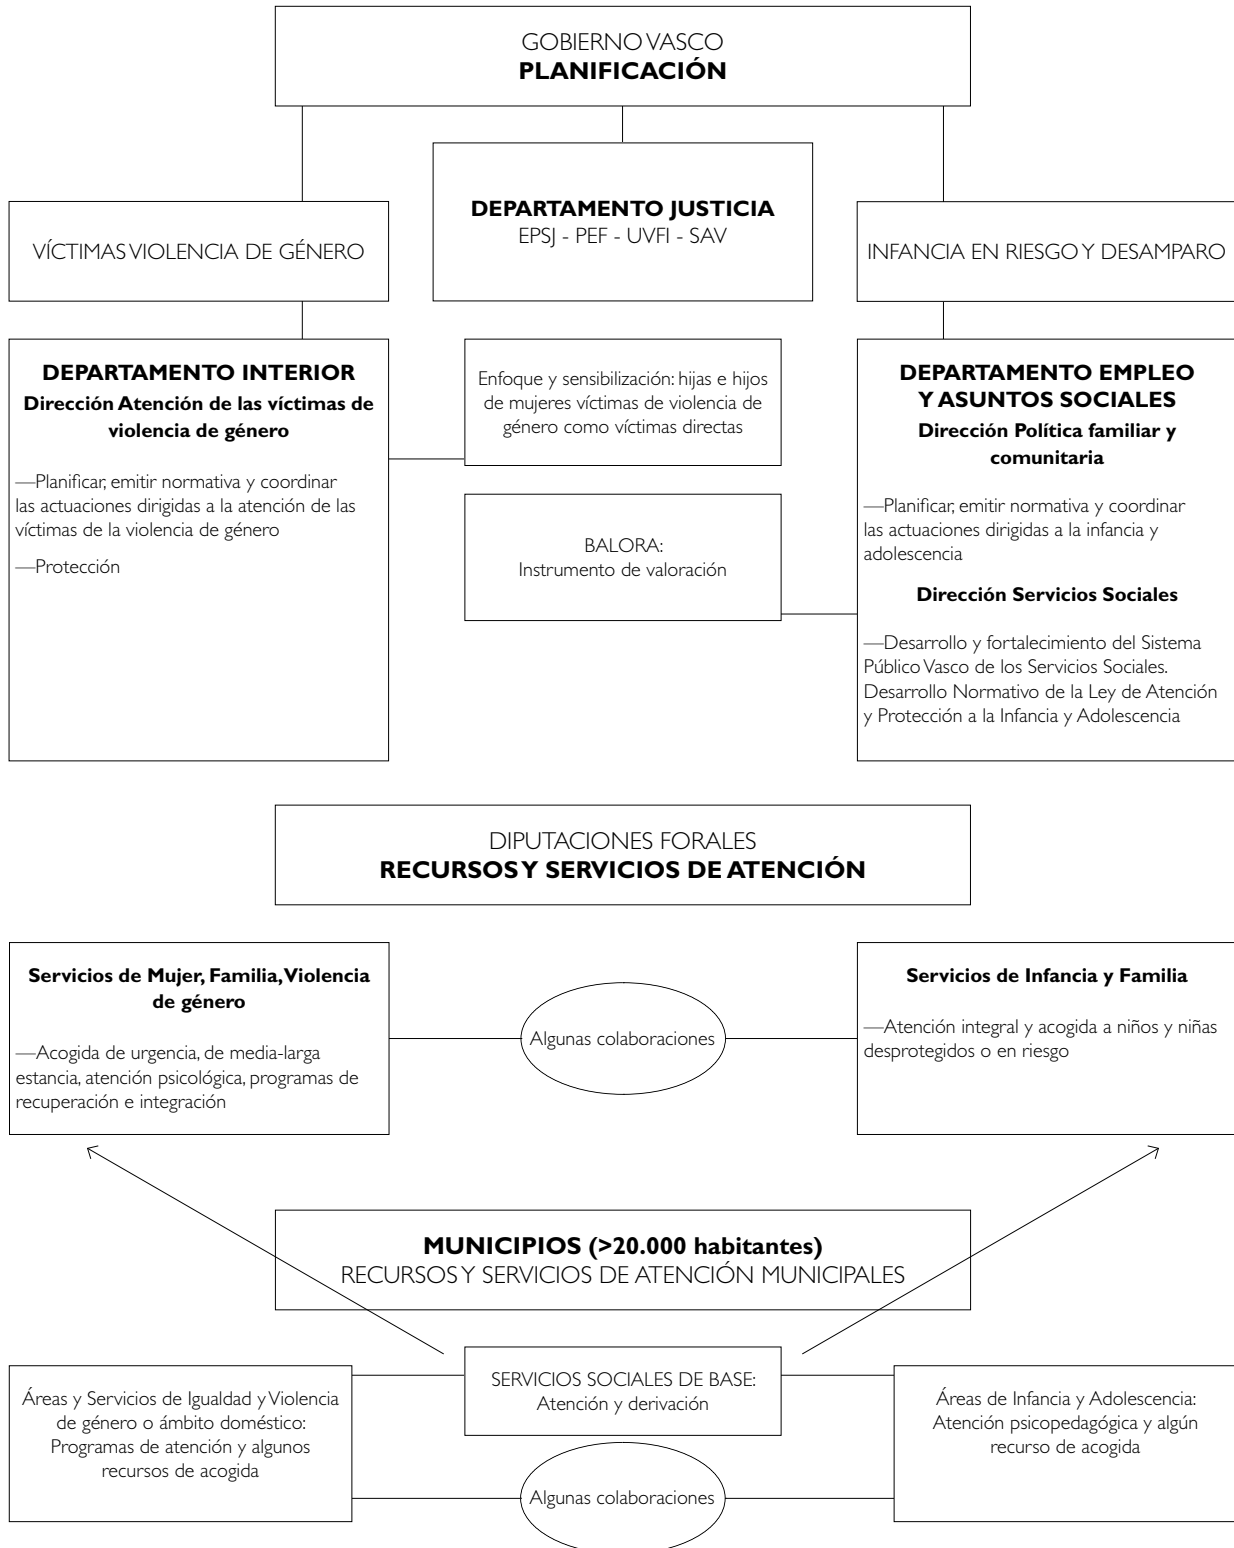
GOBIERNO VASCO
**PLANIFICACIÓN**

VÍCTIMAS VIOLENCIA DE GÉNERO

**DEPARTAMENTO JUSTICIA**
EPSJ - PEF - UVFI - SAV

INFANCIA EN RIESGO Y DESAMPARO

**DEPARTAMENTO INTERIOR**
**Dirección Atención de las víctimas de violencia de género**

—Planificar, emitir normativa y coordinar las actuaciones dirigidas a la atención de las víctimas de la violencia de género

—Protección

Enfoque y sensibilización: hijas e hijos de mujeres víctimas de violencia de género como víctimas directas

BALORA:
Instrumento de valoración

**DEPARTAMENTO EMPLEO Y ASUNTOS SOCIALES**
**Dirección Política familiar y comunitaria**

—Planificar, emitir normativa y coordinar las actuaciones dirigidas a la infancia y adolescencia

**Dirección Servicios Sociales**

—Desarrollo y fortalecimiento del Sistema Público Vasco de los Servicios Sociales. Desarrollo Normativo de la Ley de Atención y Protección a la Infancia y Adolescencia

DIPUTACIONES FORALES
**RECURSOS Y SERVICIOS DE ATENCIÓN**

**Servicios de Mujer, Familia, Violencia de género**

—Acogida de urgencia, de media-larga estancia, atención psicológica, programas de recuperación e integración

Algunas colaboraciones

**Servicios de Infancia y Familia**

—Atención integral y acogida a niños y niñas desprotegidos o en riesgo

**MUNICIPIOS (>20.000 habitantes)**
RECURSOS Y SERVICIOS DE ATENCIÓN MUNICIPALES

Áreas y Servicios de Igualdad y Violencia de género o ámbito doméstico: Programas de atención y algunos recursos de acogida

SERVICIOS SOCIALES DE BASE:
Atención y derivación

Áreas de Infancia y Adolescencia: Atención psicopedagógica y algún recurso de acogida

Algunas colaboraciones